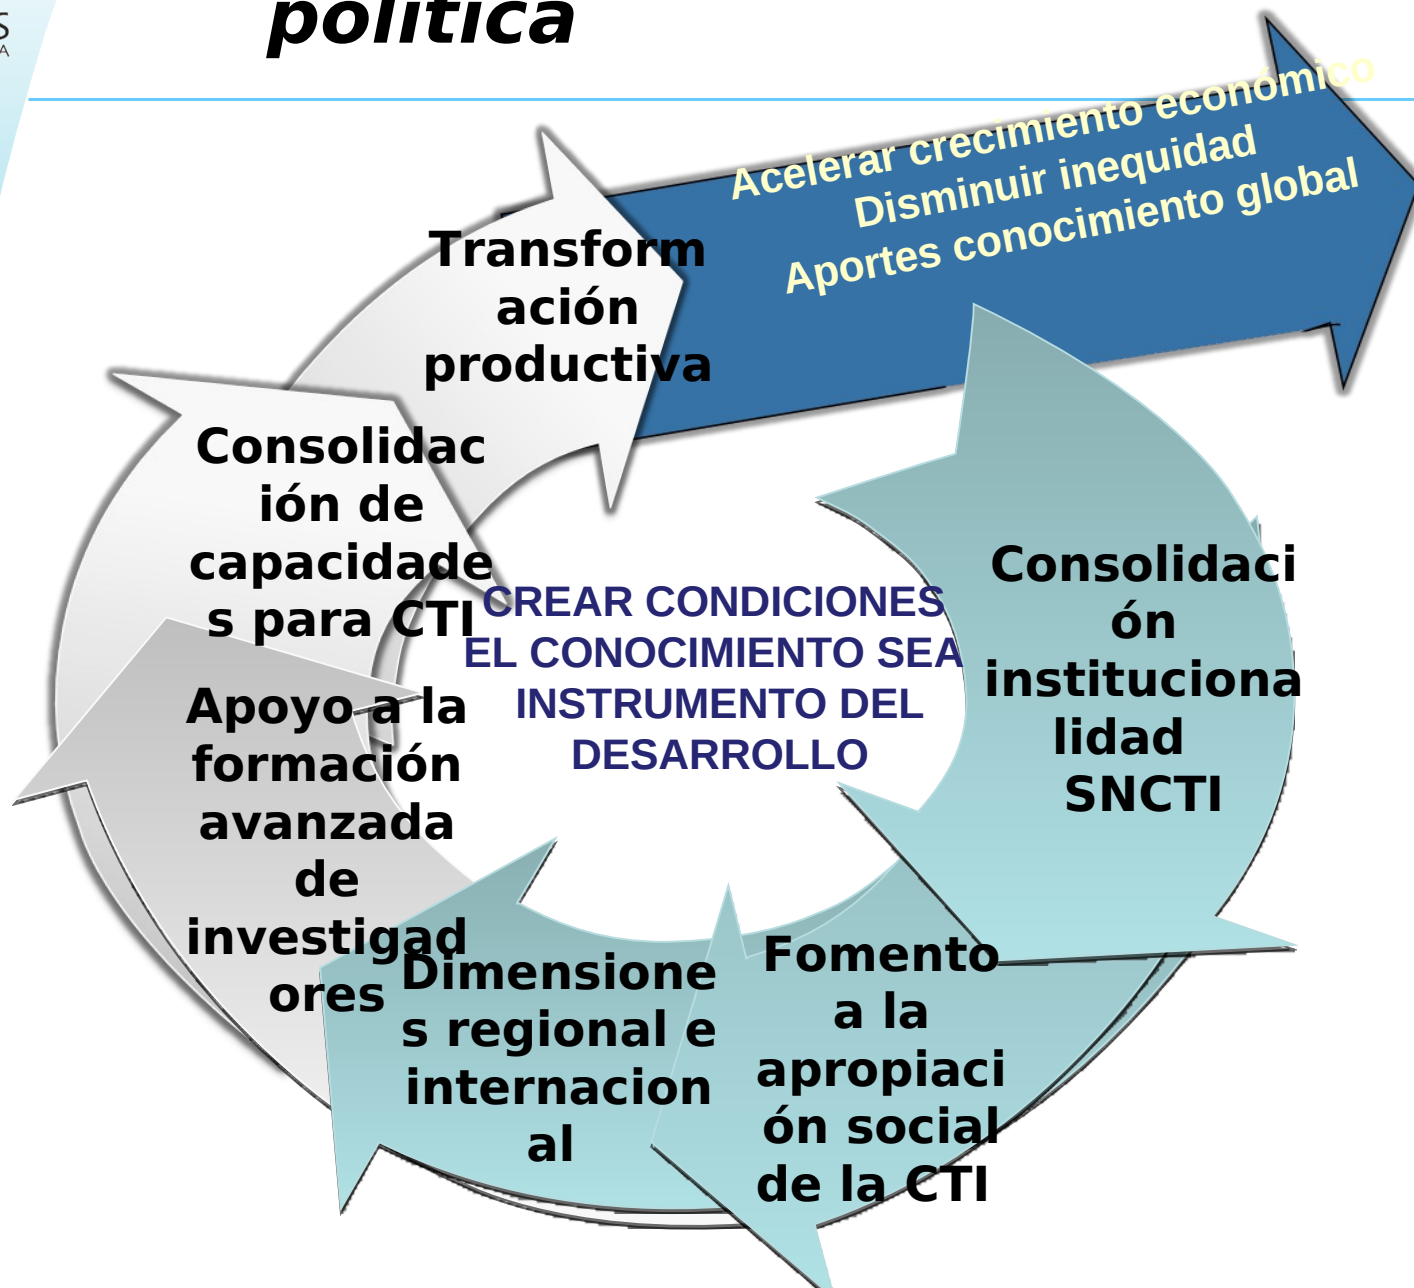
política

Acelerar crecimiento económico
Disminuir inequidad
Aportes conocimiento global

Transformación productiva

Consolidación de capacidades para CTI

CREAR CONDICIONES EL CONOCIMIENTO SEA INSTRUMENTO DEL DESARROLLO

Consolidación institucionalidad SNCTI

Apoyo a la formación avanzada de investigadores

Dimensiones regional e internacional

Fomento a la apropiación social de la CTI